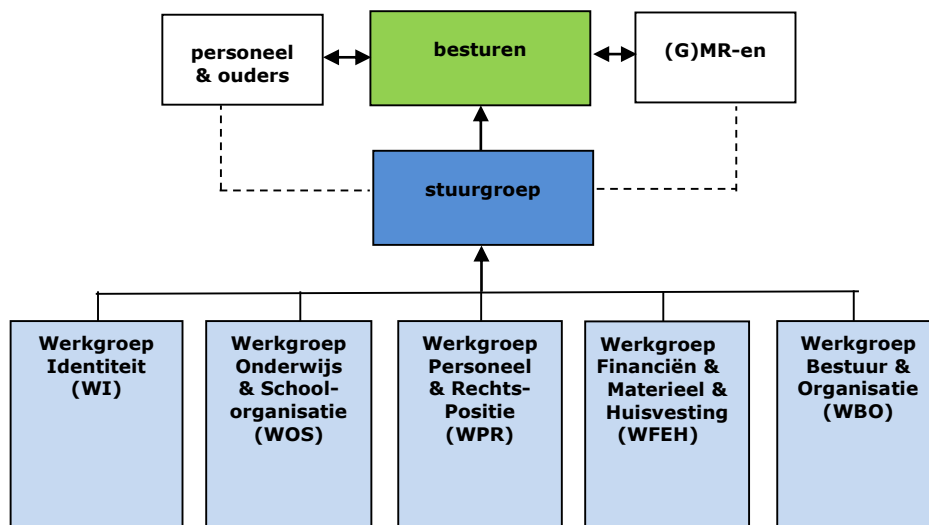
personeel & ouders

besturen

(G)MR-en

stuurgroep

Werkgroep Identiteit (WI)

Werkgroep Onderwijs & School-organisatie (WOS)

Werkgroep Personeel & Rechts-Positie (WPR)

Werkgroep Financiën & Materieel & Huisvesting (WFEH)

Werkgroep Bestuur & Organisatie (WBO)